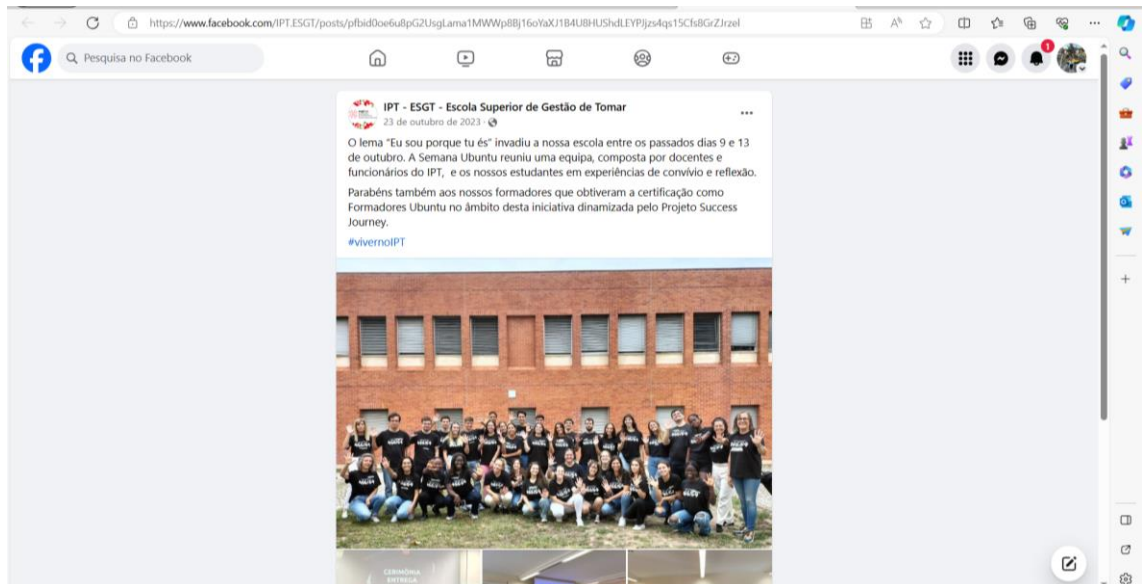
https://www.facebook.com/IPT.ESGT/posts/pfbid0oe6u8pG2UsgLama1MWWp8Bj16oYaXJ1B4U8HUShdLEYPJjzs4qs15Cfs8GrZJrzel

Pesquisa no Facebook

1

IPT - ESGT - Escola Superior de Gestão de Tomar
23 de outubro de 2023 ·

O lema "Eu sou porque tu és" invadiu a nossa escola entre os passados dias 9 e 13 de outubro. A Semana Ubuntu reuniu uma equipa, composta por docentes e funcionários do IPT, e os nossos estudantes em experiências de convívio e reflexão.

Parabéns também aos nossos formadores que obtiveram a certificação como Formadores Ubuntu no âmbito desta iniciativa dinamizada pelo Projeto Success Journey.

#vivernoIPT

CERIMÓNIA ENTREGA